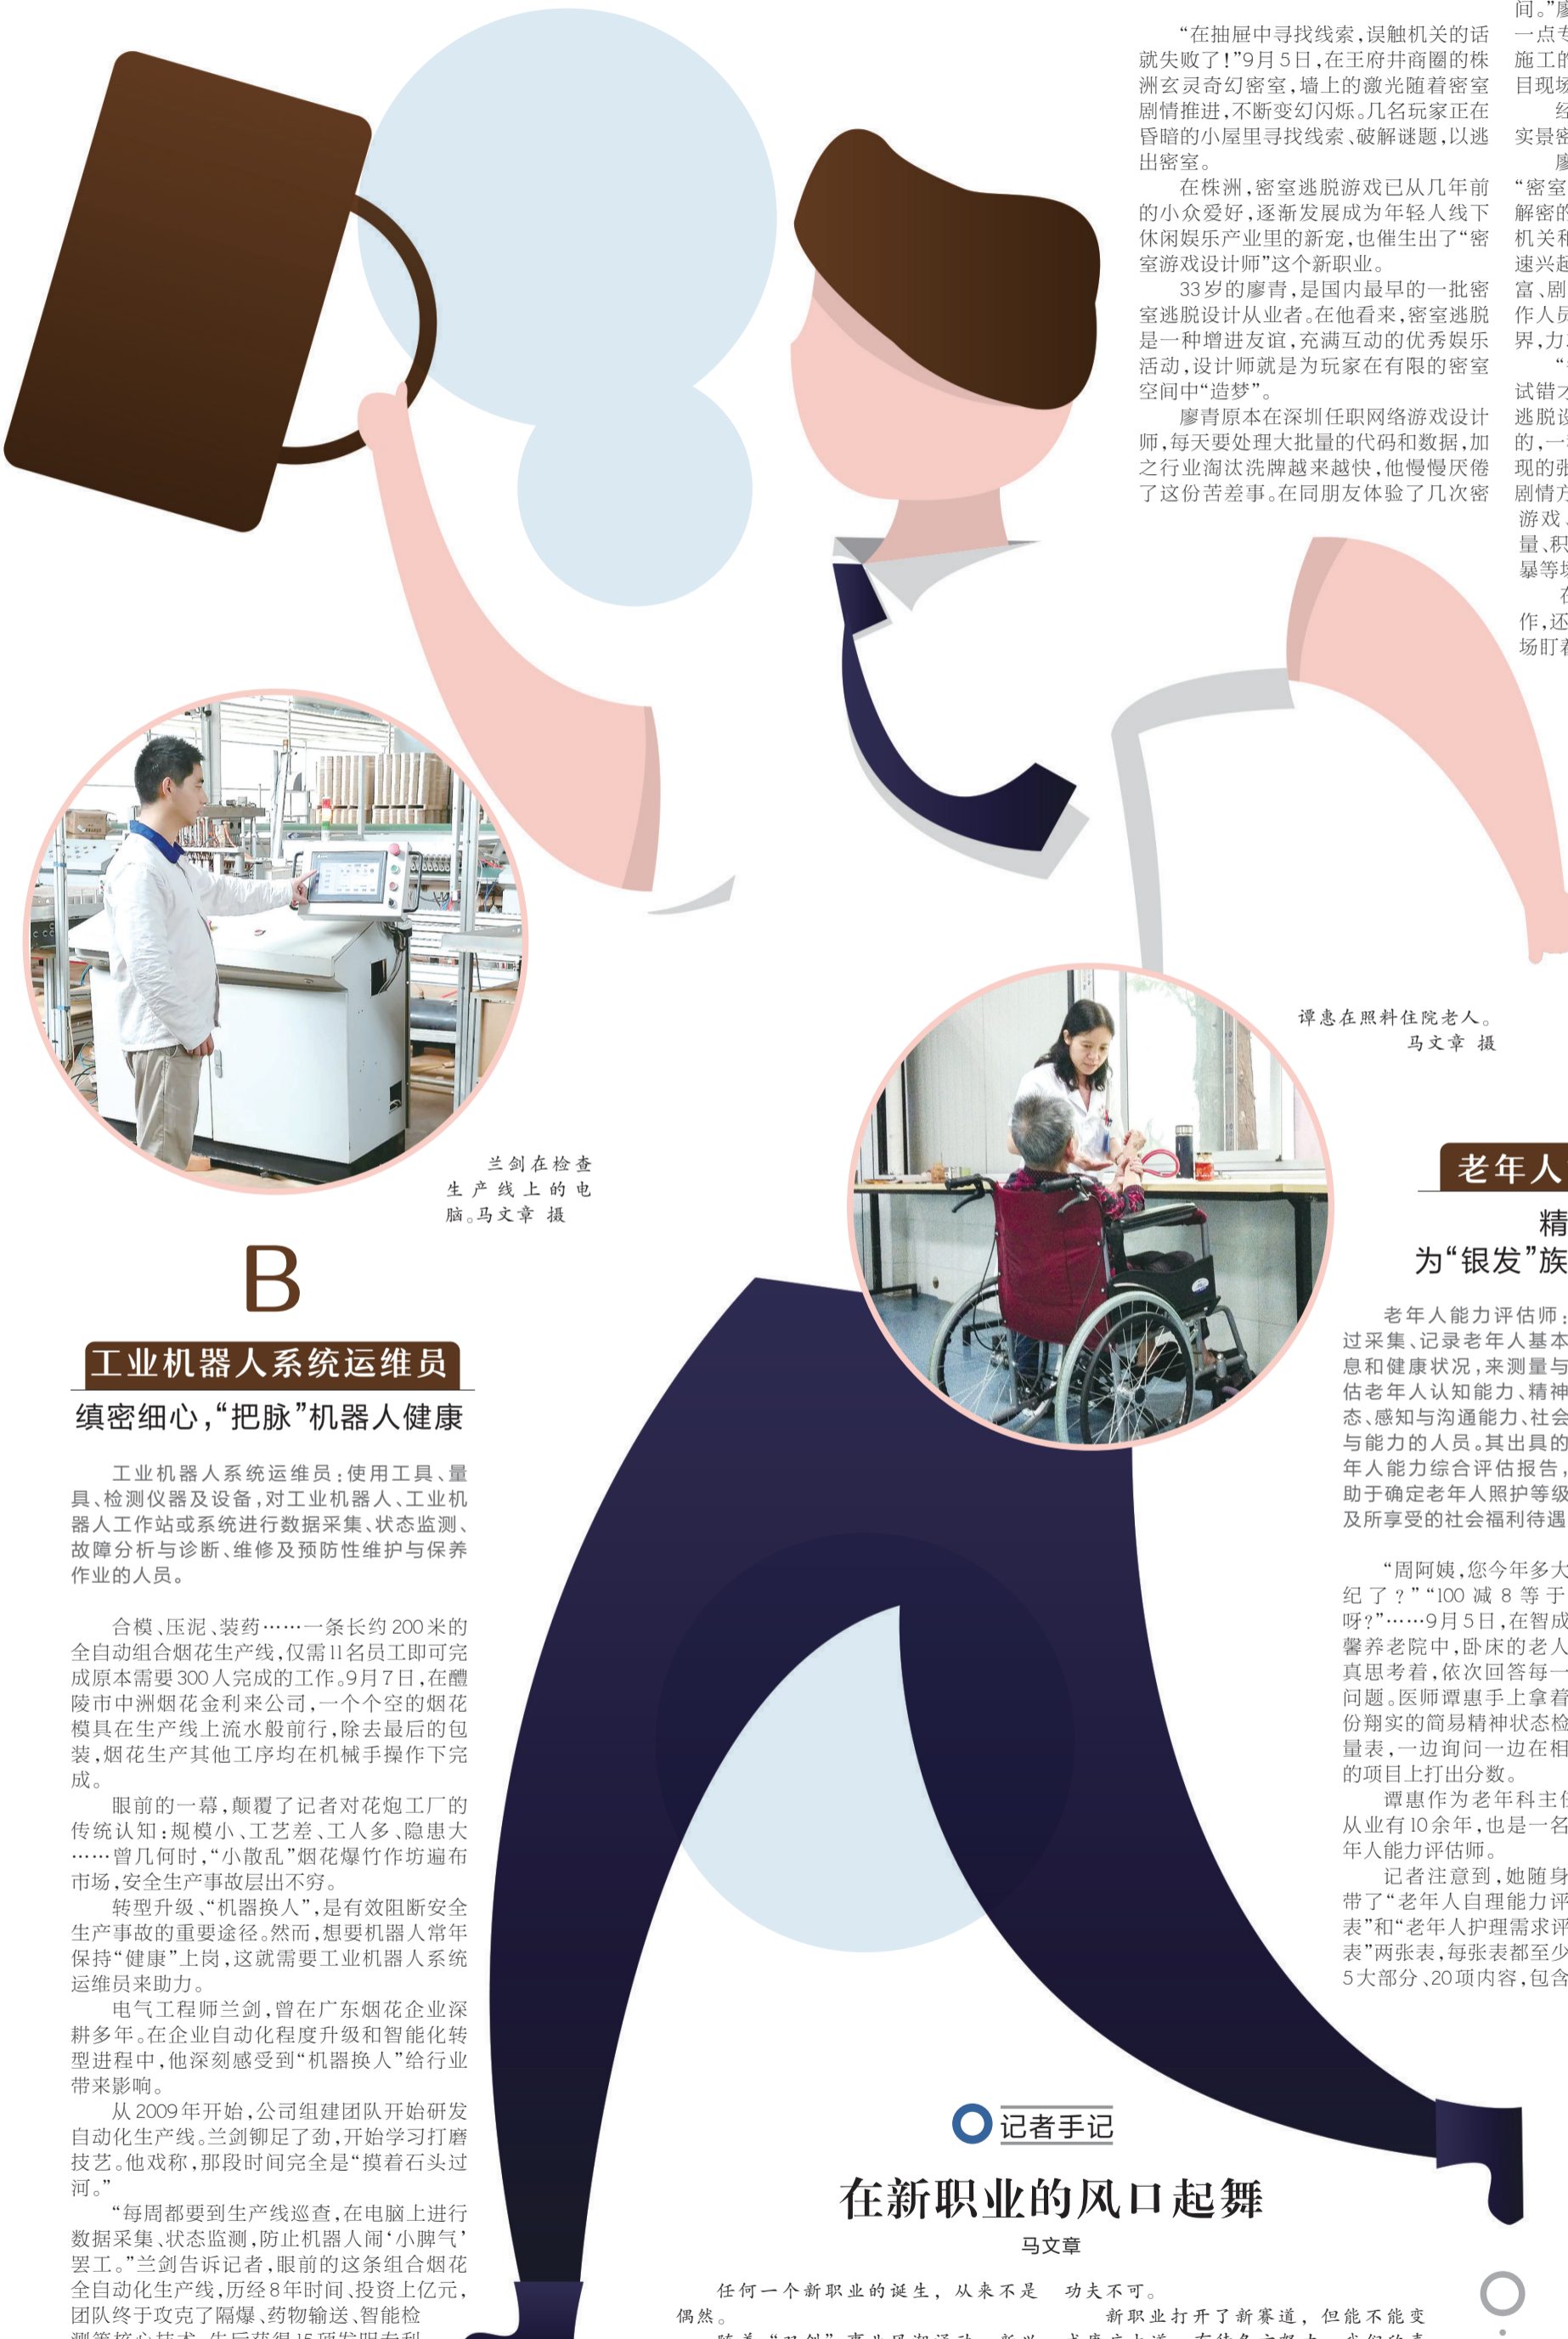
“在抽屉中寻找线索，误触机关的话就失败了！”9月5日，在王府井商圈的株洲玄灵奇幻密室，墙上的激光随着密室剧情推进，不断变幻闪烁。几名玩家正在昏暗的小屋里寻找线索、破解谜题，以逃出密室。

在株洲，密室逃脱游戏已从几年前的小众爱好，逐渐发展成为年轻人线下休闲娱乐产业里的新宠，也催生出了“密室游戏设计师”这个新职业。

33岁的廖青，是国内最早的一批密室逃脱设计从业者。在他看来，密室逃脱是一种增进友谊，充满互动的优秀娱乐活动，设计师就是为玩家在有限的密室空间中“造梦”。

廖青原本在深圳任职网络游戏设计师，每天要处理大批量的代码和数据，加之行业淘汰洗牌越来越快，他慢慢厌倦了这份苦差事。在同朋友体验了几次密

间。”廖
一点专
施工的
目现场
经
实景密
廖
“密室
解密的
机关和
速兴起
富、剧
作人员
界，力
“
试错才
逃脱设
的，一
现的
剧情方
游戏
量、积
暴等块
在
作，还
场盯着

兰剑在检查生产线上的电脑。马文章 摄

B

工业机器人系统运维员

缜密细心，“把脉”机器人健康

工业机器人系统运维员：使用工具、量具、检测仪器及设备，对工业机器人、工业机器人工作站或系统进行数据采集、状态监测、故障分析与诊断、维修及预防性维护与保养作业的人员。

合模、压泥、装药……一条长约200米的全自动组合烟花生产线，仅需11名员工即可完成原本需要300人完成的工作。9月7日，在醴陵市中洲烟花金利来公司，一个个空的烟花模具在生产线上流水般前行，除去最后的包装，烟花生产其他工序均在机械手操作下完成。

眼前的一幕，颠覆了记者对花炮工厂的传统认知：规模小、工艺差、工人多、隐患大……曾几何时，“小散乱”烟花爆竹作坊遍布市场，安全生产事故层出不穷。

转型升级、“机器换人”，是有效阻断安全生产事故的重要途径。然而，想要机器人常年保持“健康”上岗，这就需要工业机器人系统运维员来助力。

电气工程师兰剑，曾在广东烟花企业深耕多年。在企业自动化程度升级和智能化转型进程中，他深刻感受到“机器换人”给行业带来影响。

从2009年开始，公司组建团队开始研发自动化生产线。兰剑卯足了劲，开始学习打磨技艺。他戏称，那段时间完全是“摸着石头过河。”

“每周都要到生产线巡查，在电脑上进行数据采集、状态监测，防止机器人闹‘小脾气’罢工。”兰剑告诉记者，眼前的这条组合烟花全自动化生产线，历经8年时间、投资上亿元，团队终于攻克了隔爆、药物输送、智能检
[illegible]

谭惠在照料住院老人。马文章 摄

老年人

精
为“银发”族

老年人能力评估师：过采集、记录老年人基本息和健康状况，来测量与估老年人认知能力、精神态、感知与沟通能力、社会与能力的人员。其出具的年人能力综合评估报告，助于确定老年人照护等级及所享受的社会福利待遇

“周阿姨，您今年多大纪了？”“100减8等于呀？”……9月5日，在智成馨养老院中，卧床的老人真思考着，依次回答每一问题。医师谭惠手上拿着份翔实的简易精神状态检量表，一边询问一边在相的项目上打出分数。

谭惠作为老年科主任从业有10余年，也是一名年人能力评估师。

记者注意到，她随身带了“老年人自理能力评表”和“老年人护理需求评表”两张表，每张表都至少5大部分、20项内容，包含

记者手记

在新职业的风口起舞

马文章

任何一个新职业的诞生，从来不是偶然。

功夫不可。

新职业打开了新赛道，但不能变
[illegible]